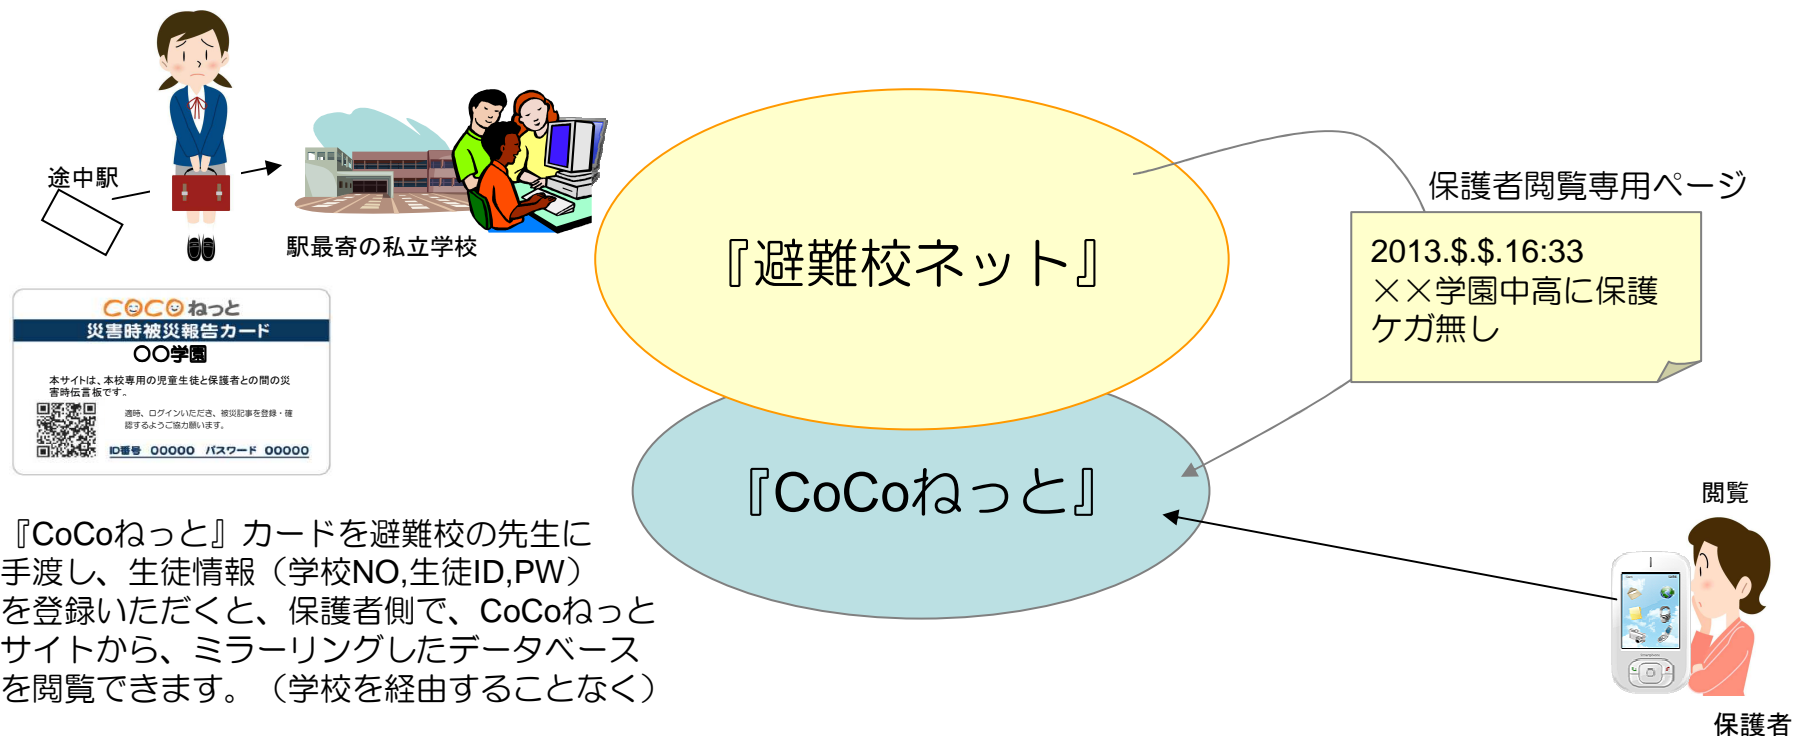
途中駅

駅最寄の私立学校

COCOねっと
災害時被災報告カード
OO学園
本サイトは、本校専用の児童生徒と保護者との間の災害時伝言板です。
適時、ログインいただき、被災記事を登録・確認するようご協力願います。
ID番号 00000 パスワード 00000

『CoCoねっと』カードを避難校の先生に手渡し、生徒情報（学校NO,生徒ID,PW）を登録いただくと、保護者側で、CoCoねっとサイトから、ミラーリングしたデータベースを閲覧できます。（学校を経由することなく）

『避難校ネット』

『CoCoねっと』

保護者閲覧専用ページ

2013.$.$.16:33
××学園中高に保護
ケガ無し

閲覧

保護者